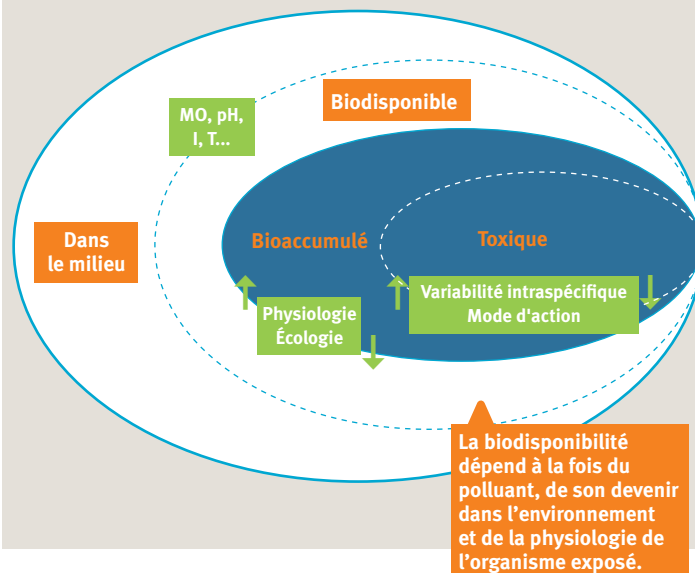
MO, pH, I, T...

Biodisponible

Dans le milieu

Bioaccumulé

Toxique

Physiologie Écologie

Variabilité intraspécifique Mode d'action

La biodisponibilité dépend à la fois du polluant, de son devenir dans l'environnement et de la physiologie de l'organisme exposé.